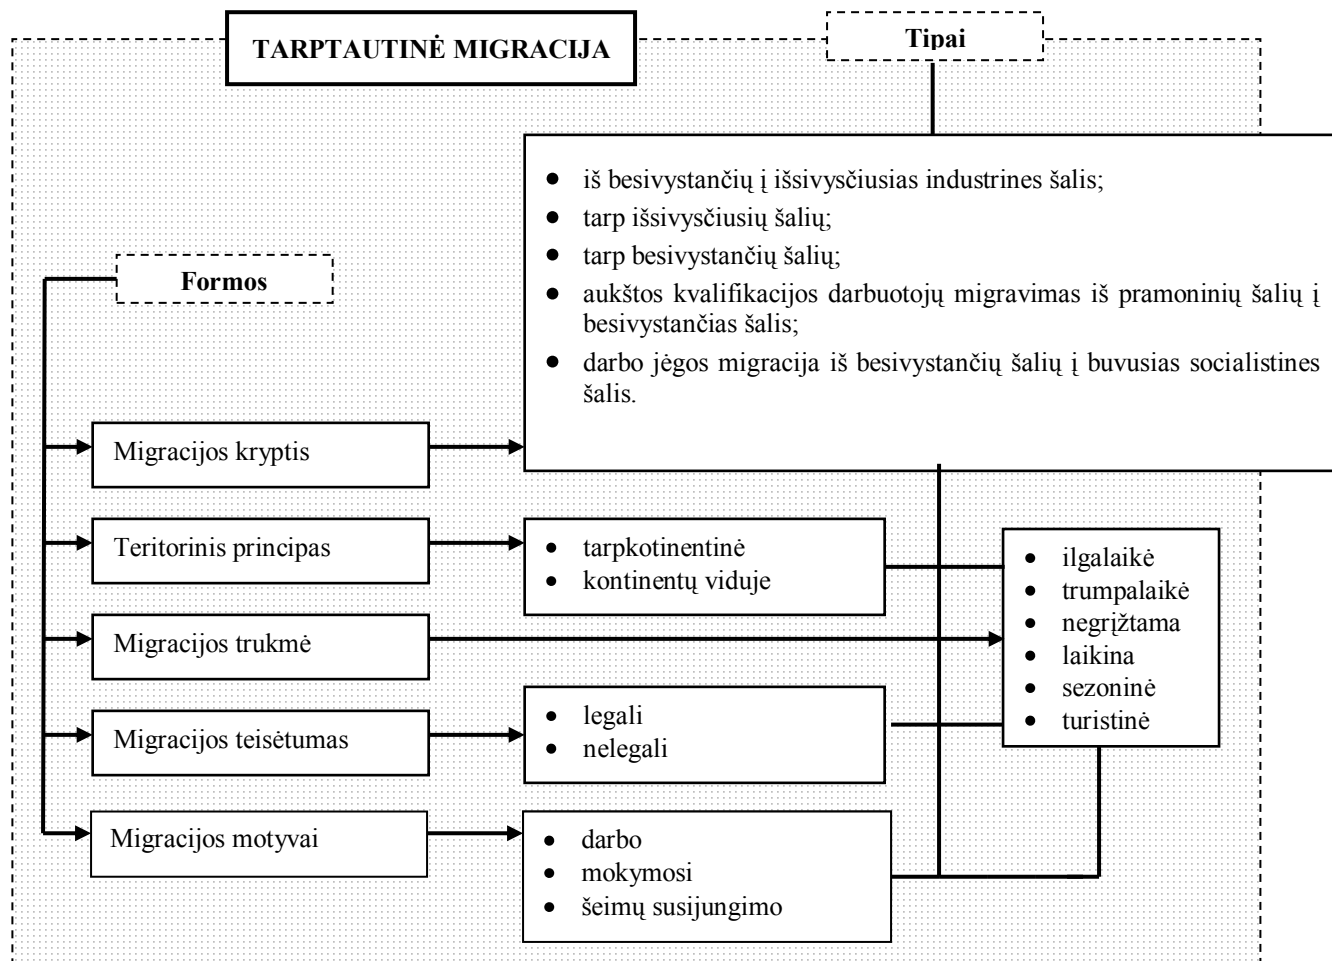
TARPTAUTINĖ MIGRACIJA

Tipai

- iš besivystančių į išsivysčiusias industrines šalis;
- tarp išsivysčiusių šalių;
- tarp besivystančių šalių;
- aukštos kvalifikacijos darbuotojų migravimas iš pramoninių šalių į besivystančias šalis;
- darbo jėgos migracija iš besivystančių šalių į buvusias socialistines šalis.

Formos

Migracijos kryptis

Teritorinis principas

- tarpkotinentinė
- kontinentų viduje

Migracijos trukmė

- ilgalaikė
- trumpalaikė
- negrįžtama
- laikina
- sezoninė
- turistinė

Migracijos teisėtumas

- legali
- nelegali

Migracijos motyvai

- darbo
- mokymosi
- šeimų susijungimo